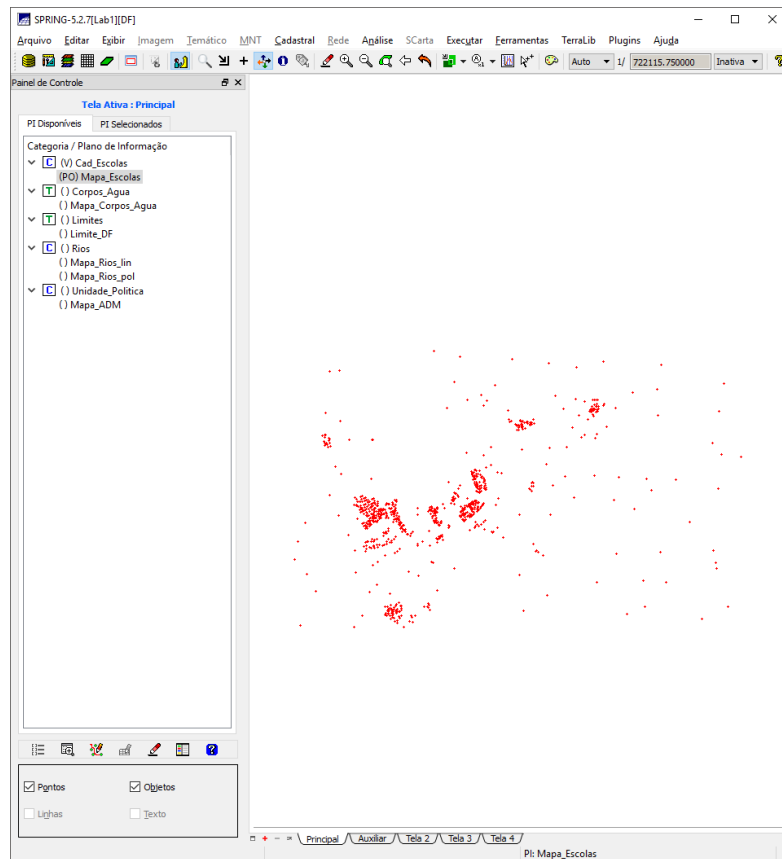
SPRING-5.2.7[Lab1][DF]

Arquivo Editar Exibir Imagem Temático MNT Cadastral Rede Análise SCarta Executar Ferramentas TerraLib Plugins Ajuda

Auto 1/ 722115.750000 Inativa

Painel de Controle

Tela Ativa : Principal

PI Disponíveis PI Selecionados

Categoria / Plano de Informação
C (V) Cad_Escolas
(PO) Mapa_Escolas
T () Corpos_Agua
() Mapa_Corpos_Agua
T () Limites
() Limite_DF
C () Rios
() Mapa_Rios_lin
() Mapa_Rios_pol
C () Unidade_Politica
() Mapa_ADM

Pontos
Objetos
Linhas
Texto

Principal Auxiliar Tela 2 Tela 3 Tela 4

PI: Mapa_Escolas